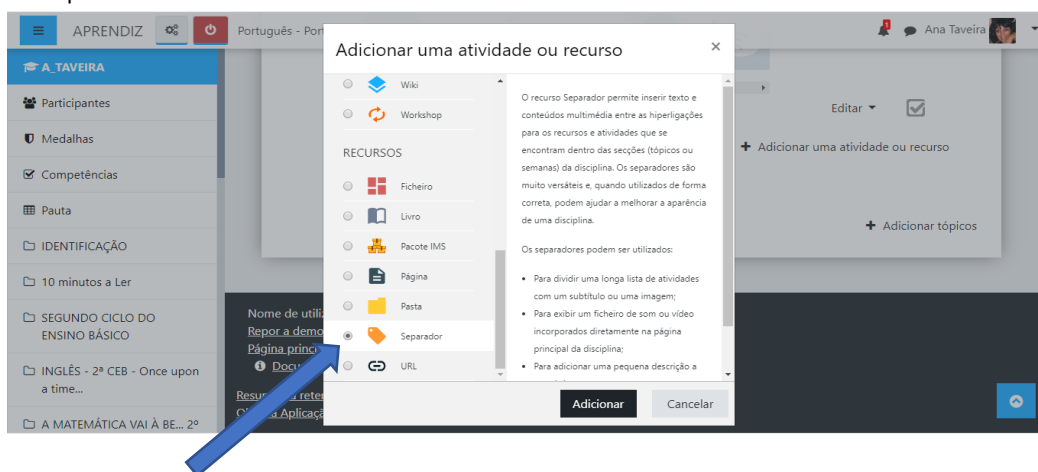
APRENDIZ

Português - Port

1

Ana Taveira

A_TAVEIRA

Participantes

Medalhas

Competências

Pauta

IDENTIFICAÇÃO

10 minutos a Ler

SEGUNDO CICLO DO ENSINO BÁSICO

INGLÊS - 2ª CEB - Once upon a time...

A MATEMÁTICA VAI À BE... 2º

Editar

Adicionar uma atividade ou recurso

Adicionar tópicos

Nome de utiliz

Repor a demo

Página princi

Docu

Resu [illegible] reter

O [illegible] Aplicaçã

Adicionar uma atividade ou recurso

×

Wiki

Workshop

RECURSOS

Ficheiro

Livro

Pacote IMS

Página

Pasta

Separador

URL

O recurso Separador permite inserir texto e conteúdos multimédia entre as hiperligações para os recursos e atividades que se encontram dentro das secções (tópicos ou semanas) da disciplina. Os separadores são muito versáteis e, quando utilizados de forma correta, podem ajudar a melhorar a aparência de uma disciplina.

Os separadores podem ser utilizados:

- Para dividir uma longa lista de atividades com um subtítulo ou uma imagem;
- Para exibir um ficheiro de som ou vídeo incorporados diretamente na página principal da disciplina;
- Para adicionar uma pequena descrição a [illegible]

Adicionar

Cancelar